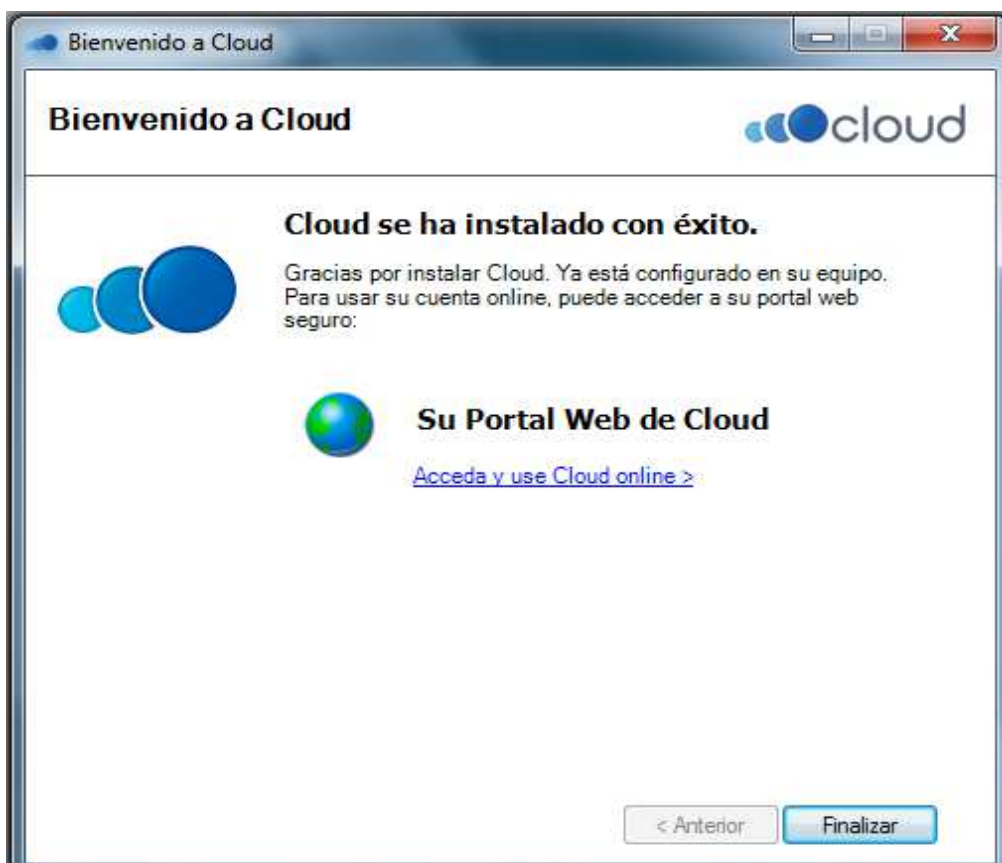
Bienvenido a Cloud

Bienvenido a Cloud

cloud

Cloud se ha instalado con éxito.

Gracias por instalar Cloud. Ya está configurado en su equipo. Para usar su cuenta online, puede acceder a su portal web seguro:

Su Portal Web de Cloud

Acceda y use Cloud online >

< Anterior

Finalizar